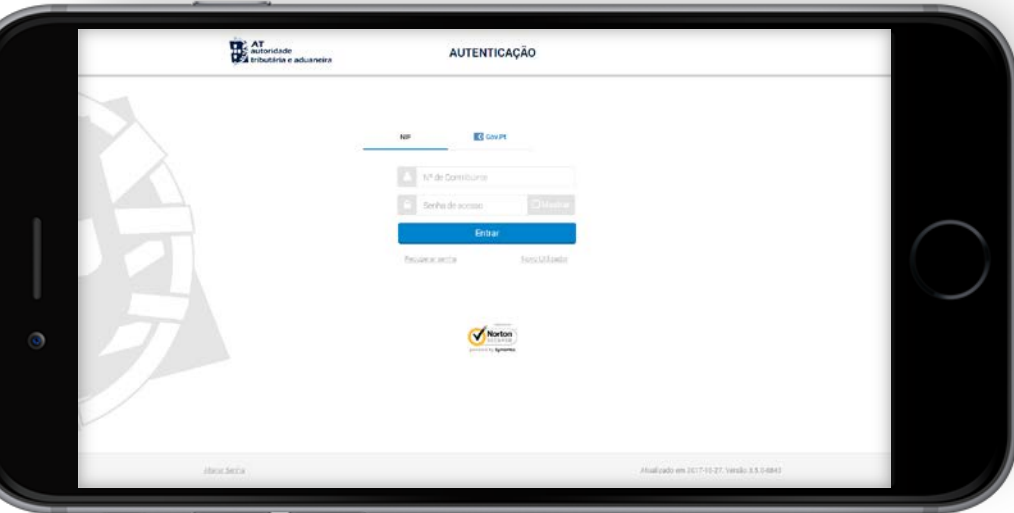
AT
autoridade
tributária e aduaneira

AUTENTICAÇÃO

NIF

Cons.PT

Nº de Contribuinte

Senha de acesso

Mostrar

Entrar

Recuperar senha

Novo Utilizador

Norton SECURED

powered by Symantec

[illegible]

Atualizado em 2017-10-27. Versão 3.5.0-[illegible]